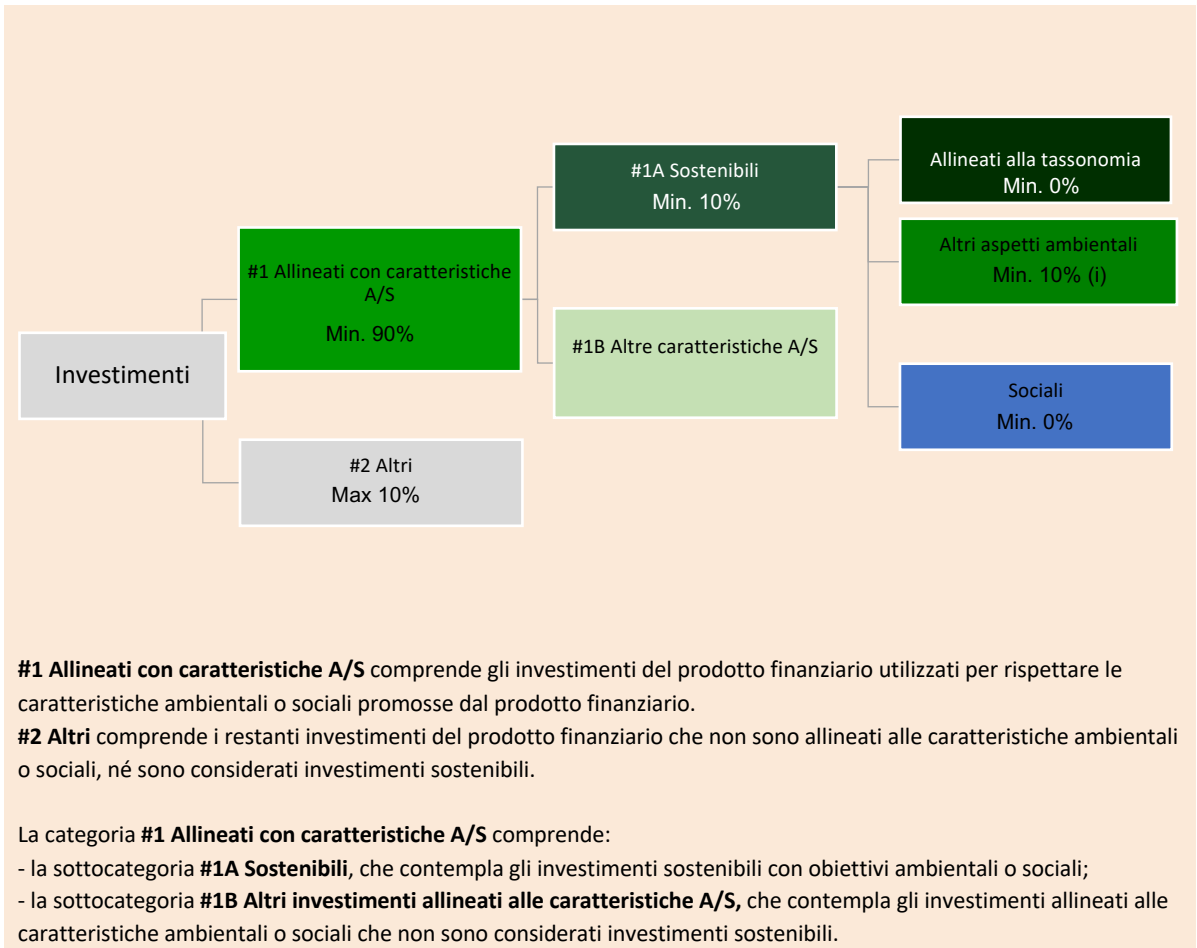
Investimenti

#1 Allineati con caratteristiche A/S
Min. 90%

#2 Altri
Max 10%

#1A Sostenibili
Min. 10%

#1B Altre caratteristiche A/S

Allineati alla tassonomia
Min. 0%

Altri aspetti ambientali
Min. 10% (i)

Sociali
Min. 0%

**#1 Allineati con caratteristiche A/S** comprende gli investimenti del prodotto finanziario utilizzati per rispettare le caratteristiche ambientali o sociali promosse dal prodotto finanziario.
**#2 Altri** comprende i restanti investimenti del prodotto finanziario che non sono allineati alle caratteristiche ambientali o sociali, né sono considerati investimenti sostenibili.

La categoria **#1 Allineati con caratteristiche A/S** comprende:
- la sottocategoria **#1A Sostenibili**, che contempla gli investimenti sostenibili con obiettivi ambientali o sociali;
- la sottocategoria **#1B Altri investimenti allineati alle caratteristiche A/S,** che contempla gli investimenti allineati alle caratteristiche ambientali o sociali che non sono considerati investimenti sostenibili.